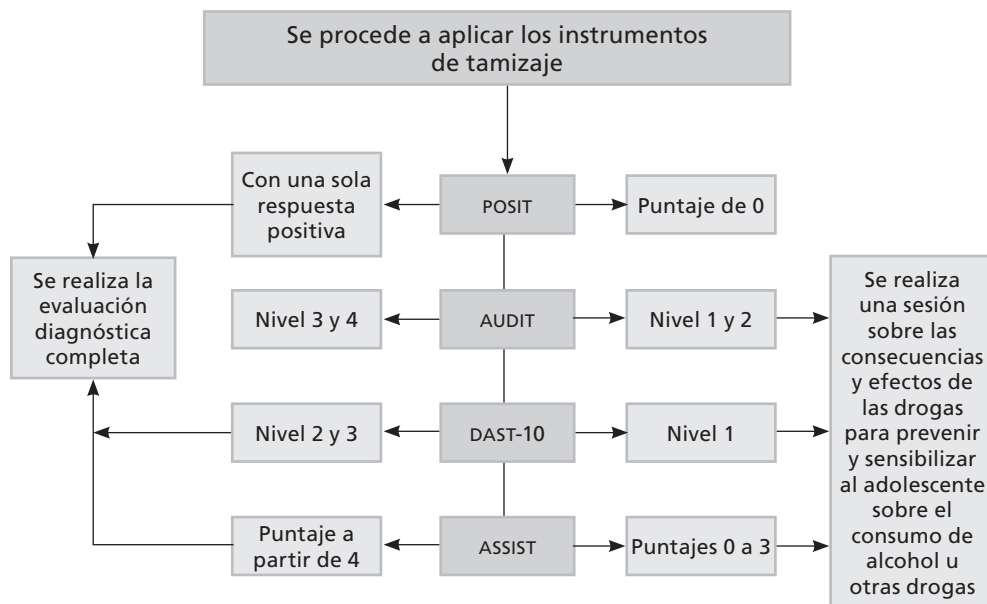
Se procede a aplicar los instrumentos de tamizaje

Con una sola respuesta positiva

POSIT

Puntaje de 0

Se realiza la evaluación diagnóstica completa

Nivel 3 y 4

AUDIT

Nivel 1 y 2

Se realiza una sesión sobre las consecuencias y efectos de las drogas para prevenir y sensibilizar al adolescente sobre el consumo de alcohol u otras drogas

Nivel 2 y 3

DAST-10

Nivel 1

Puntaje a partir de 4

ASSIST

Puntajes 0 a 3